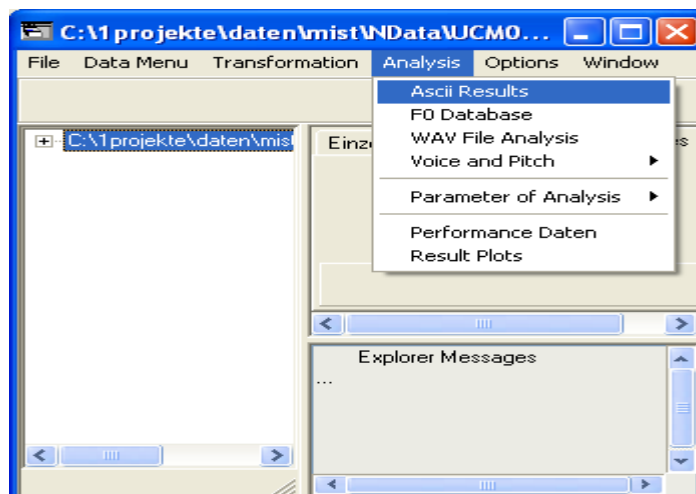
C:\1projekte\daten\mist\NData\UCM0...

File Data Menu Transformation Analysis Options Window

C:\1projekte\daten\mis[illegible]

Einz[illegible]

Ascii Results
F0 Database
WAV File Analysis
Voice and Pitch
Parameter of Analysis
Performance Daten
Result Plots

Explorer Messages
...